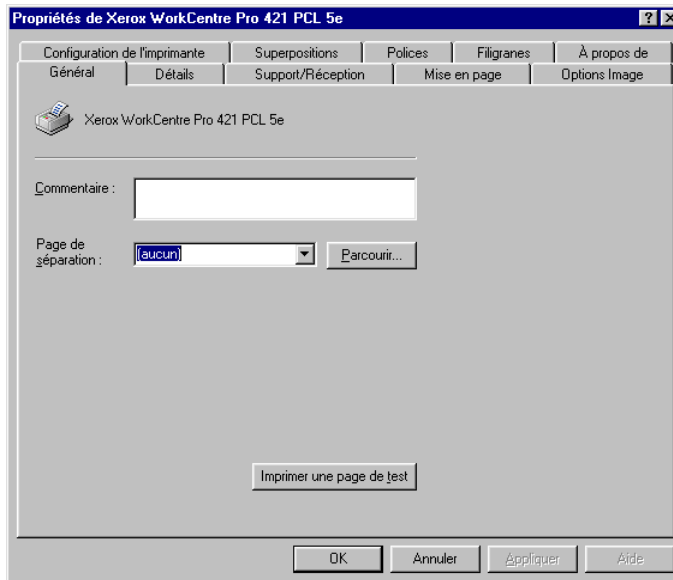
Propriétés de Xerox WorkCentre Pro 421 PCL 5e

?

Configuration de l'imprimante | Superpositions | Polices | Filigranes | À propos de

Général | Détails | Support/Réception | Mise en page | Options Image

Xerox WorkCentre Pro 421 PCL 5e

Commentaire :

Page de séparation :

(aucun)

Parcourir...

Imprimer une page de test

OK | Annuler | Appliquer | Aide